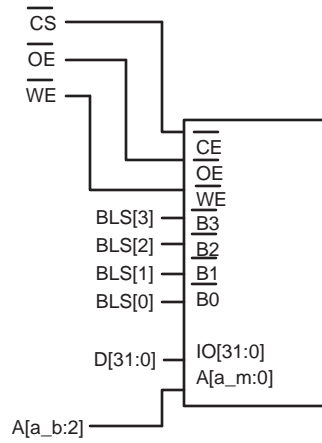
$\overline{CS}$
$\overline{OE}$
$\overline{WE}$
$\overline{CE}$
$\overline{OE}$
$\overline{WE}$
BLS[3] $\overline{B3}$
BLS[2] $\overline{B2}$
BLS[1] $\overline{B1}$
BLS[0] $\overline{B0}$
D[31:0] IO[31:0]
A[a_m:0]
A[a_b:2]